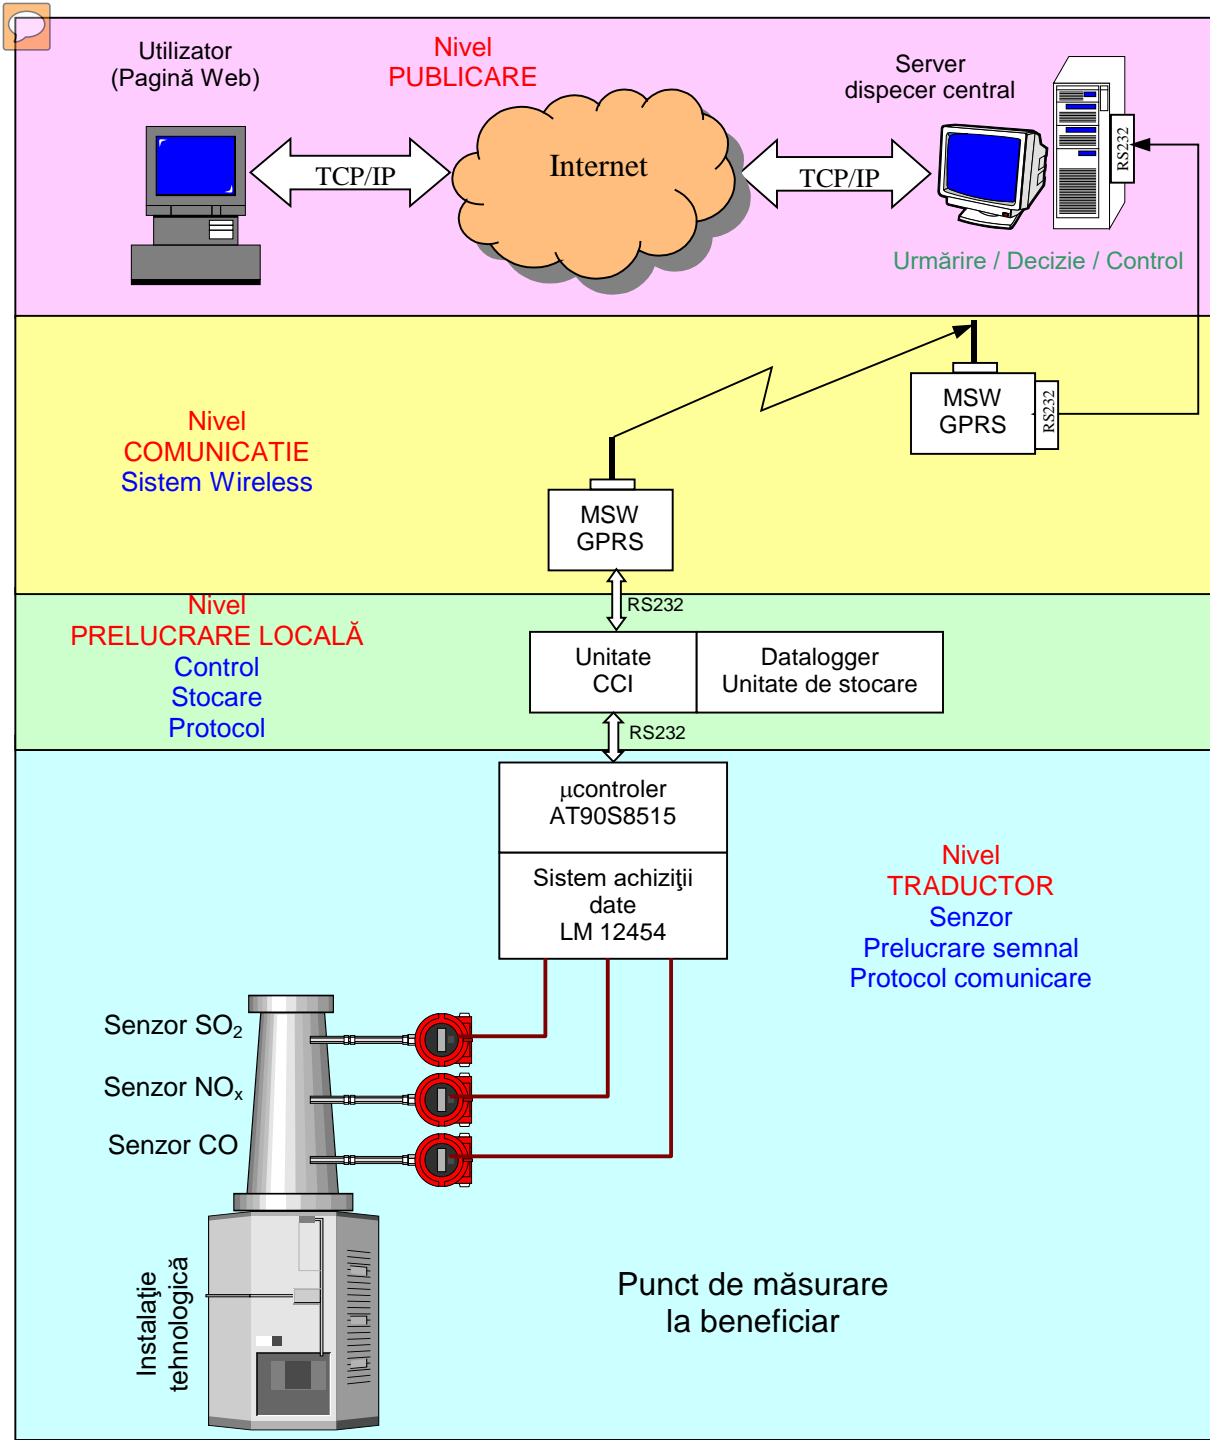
Utilizator
(Pagină Web)

Nivel
PUBLICARE

Server
dispecer central

TCP/IP

Internet

TCP/IP

RS232

Urmărire / Decizie / Control

Nivel
COMUNICATIE
Sistem Wireless

MSW
GPRS

RS232

MSW
GPRS

RS232

Nivel
PRELUCRARE LOCALĂ
Control
Stocare
Protocol

| Unitate CCI | Datalogger Unitate de stocare |
|---|---|

RS232

$\mu$controler
AT90S8515

Sistem achiziţii
date
LM 12454

Nivel
TRADUCTOR
Senzor
Prelucrare semnal
Protocol comunicare

Senzor $SO_2$

Senzor $NO_x$

Senzor CO

Instalaţie
tehnologică

Punct de măsurare
la beneficiar